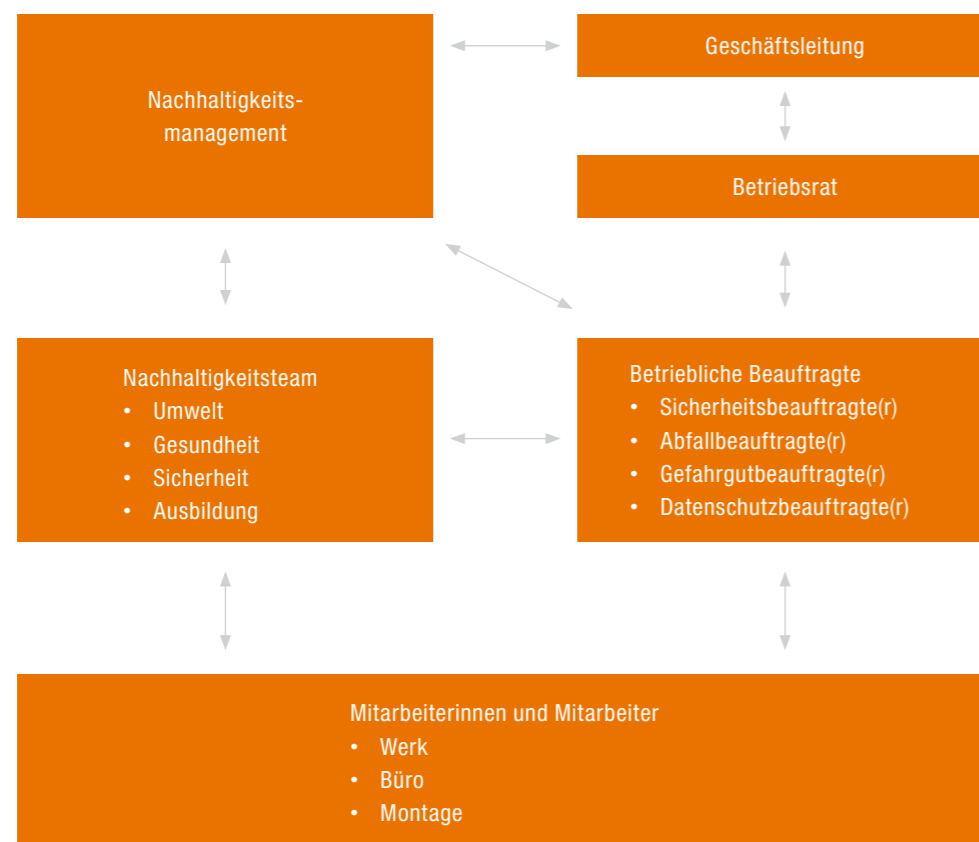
Nachhaltigkeitsmanagement

Geschäftsleitung

Betriebsrat

Nachhaltigkeitsteam
- Umwelt
- Gesundheit
- Sicherheit
- Ausbildung

Betriebliche Beauftragte
- Sicherheitsbeauftragte(r)
- Abfallbeauftragte(r)
- Gefahrgutbeauftragte(r)
- Datenschutzbeauftragte(r)

Mitarbeiterinnen und Mitarbeiter
- Werk
- Büro
- Montage